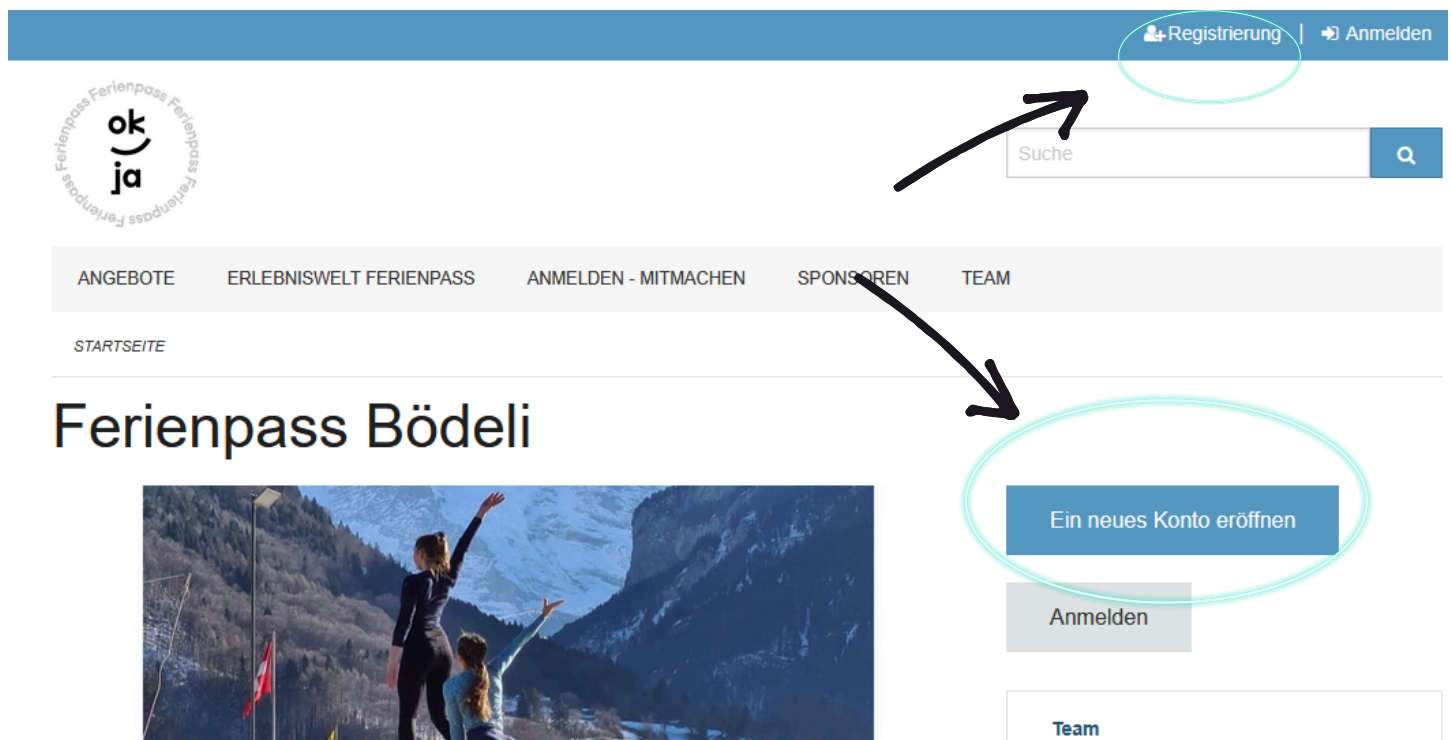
Registrierung | Anmelden

Ferienpass Ferienpass Ferienpass
ok
ja

Suche

ANGEBOTE ERLEBNISWELT FERIENPASS ANMELDEN - MITMACHEN SPONSOREN TEAM

STARTSEITE

Ferienpass Bödeli

Ein neues Konto eröffnen

Anmelden

Team